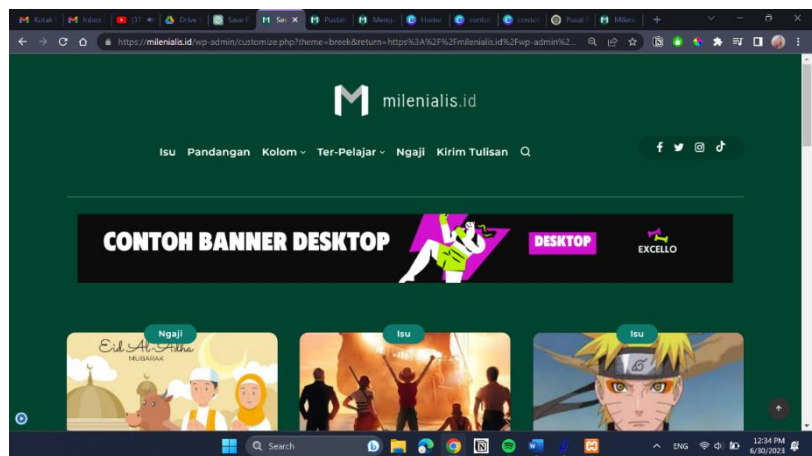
Kotak | Inbox | (37) | Drive | Save | Se | Pustak | Mengu | Home | contoh | contoh | Pusat | Milenia

https://milenialis.id/wp-admin/customize.php?theme=breek&return=https%3A%2F%2Fmilenialis.id%2Fwp-admin%2...

milenialis.id

Isu Pandangan Kolom Ter-Pelajar Ngaji Kirim Tulisan

CONTOH BANNER DESKTOP DESKTOP EXCELLO

Ngaji

Eid Al-Adha MUBARAK

Isu

Isu

Search

ENG 12:34 PM 6/30/2023